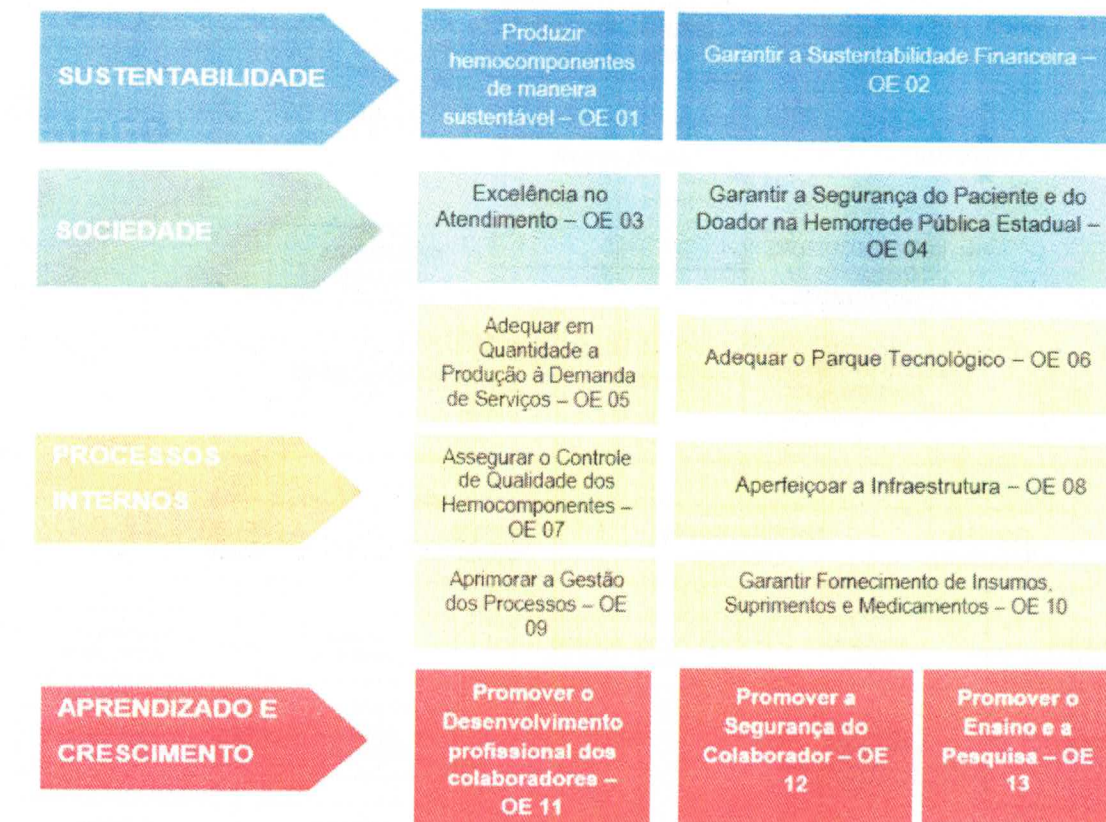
SUSTENTABILIDADE

Produzir hemocomponentes de maneira sustentável – OE 01

Garantir a Sustentabilidade Financeira – OE 02

SOCIEDADE

Excelência no Atendimento – OE 03

Garantir a Segurança do Paciente e do Doador na Hemorrede Pública Estadual – OE 04

PROCESSOS INTERNOS

Adequar em Quantidade a Produção à Demanda de Serviços – OE 05

Adequar o Parque Tecnológico – OE 06

Assegurar o Controle de Qualidade dos Hemocomponentes – OE 07

Aperfeiçoar a Infraestrutura – OE 08

Aprimorar a Gestão dos Processos – OE 09

Garantir Fornecimento de Insumos, Suprimentos e Medicamentos – OE 10

APRENDIZADO E CRESCIMENTO

Promover o Desenvolvimento profissional dos colaboradores – OE 11

Promover a Segurança do Colaborador – OE 12

Promover o Ensino e a Pesquisa – OE 13